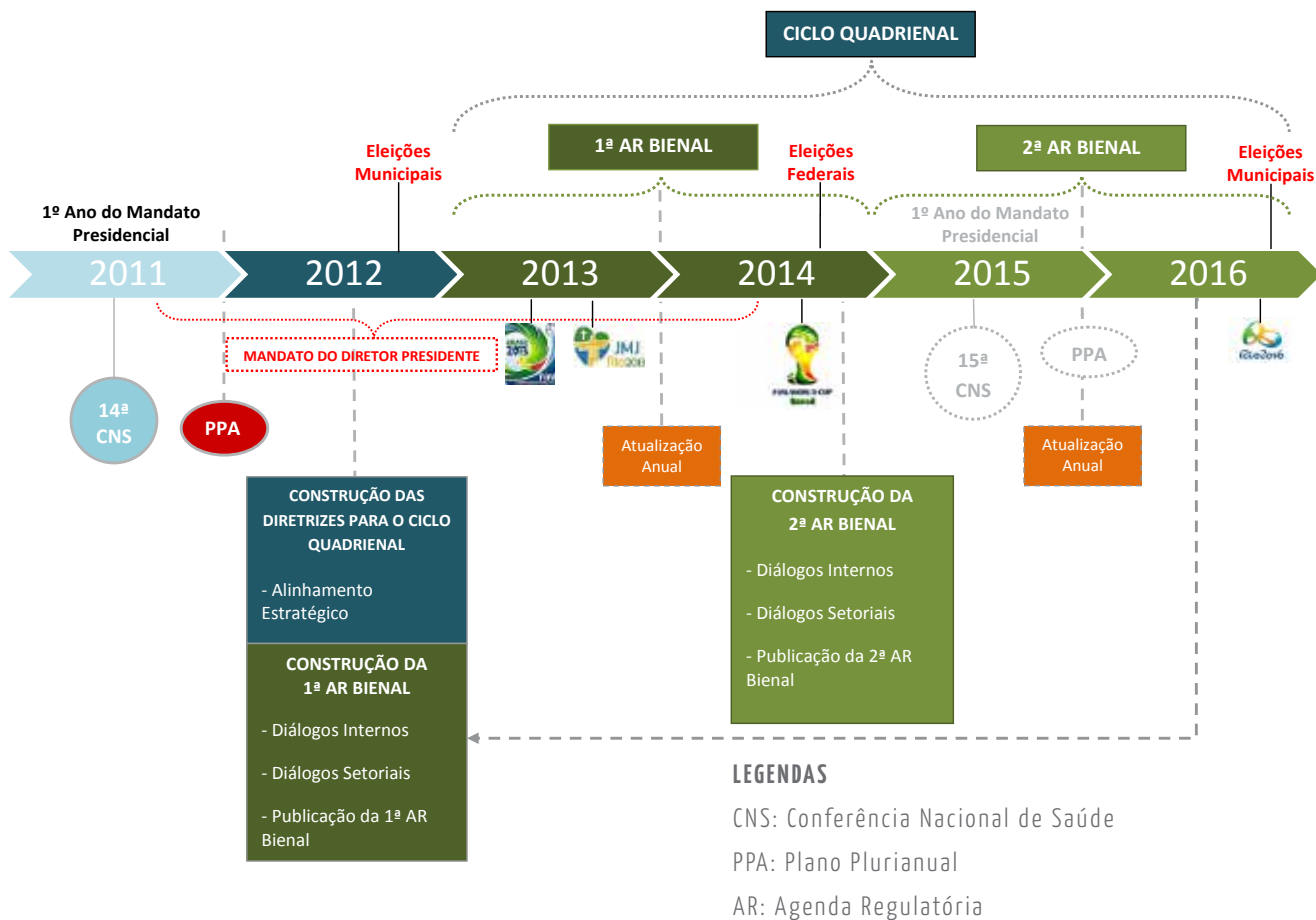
CICLO QUADRIENAL

1ª AR BIENAL

2ª AR BIENAL

Eleições Municipais

Eleições Federais

Eleições Municipais

1º Ano do Mandato Presidencial

1º Ano do Mandato Presidencial

2011 2012 2013 2014 2015 2016

MANDATO DO DIRETOR PRESIDENTE

14ª CNS

PPA

JMJ

15ª CNS

PPA

Atualização Anual

Atualização Anual

CONSTRUÇÃO DAS DIRETRIZES PARA O CICLO QUADRIENAL

- Alinhamento Estratégico

CONSTRUÇÃO DA 1ª AR BIENAL

- Diálogos Internos

- Diálogos Setoriais

- Publicação da 1ª AR Bienal

CONSTRUÇÃO DA 2ª AR BIENAL

- Diálogos Internos

- Diálogos Setoriais

- Publicação da 2ª AR Bienal

LEGENDAS

CNS: Conferência Nacional de Saúde

PPA: Plano Plurianual

AR: Agenda Regulatória